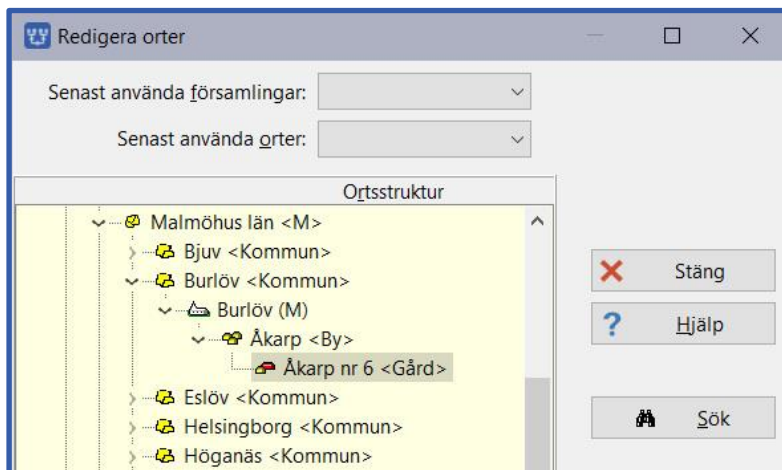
Redigera orter

Senast använda församlingar:

Senast använda orter:

Ortsstruktur

Malmöhus län <M>
Bjuv <Kommun>
Burlöv <Kommun>
Burlöv (M)
Åkarp <By>
Åkarp nr 6 <Gård>
Eslöv <Kommun>
Helsingborg <Kommun>
Höganäs <Kommun>

Stäng
Hjälp
Sök